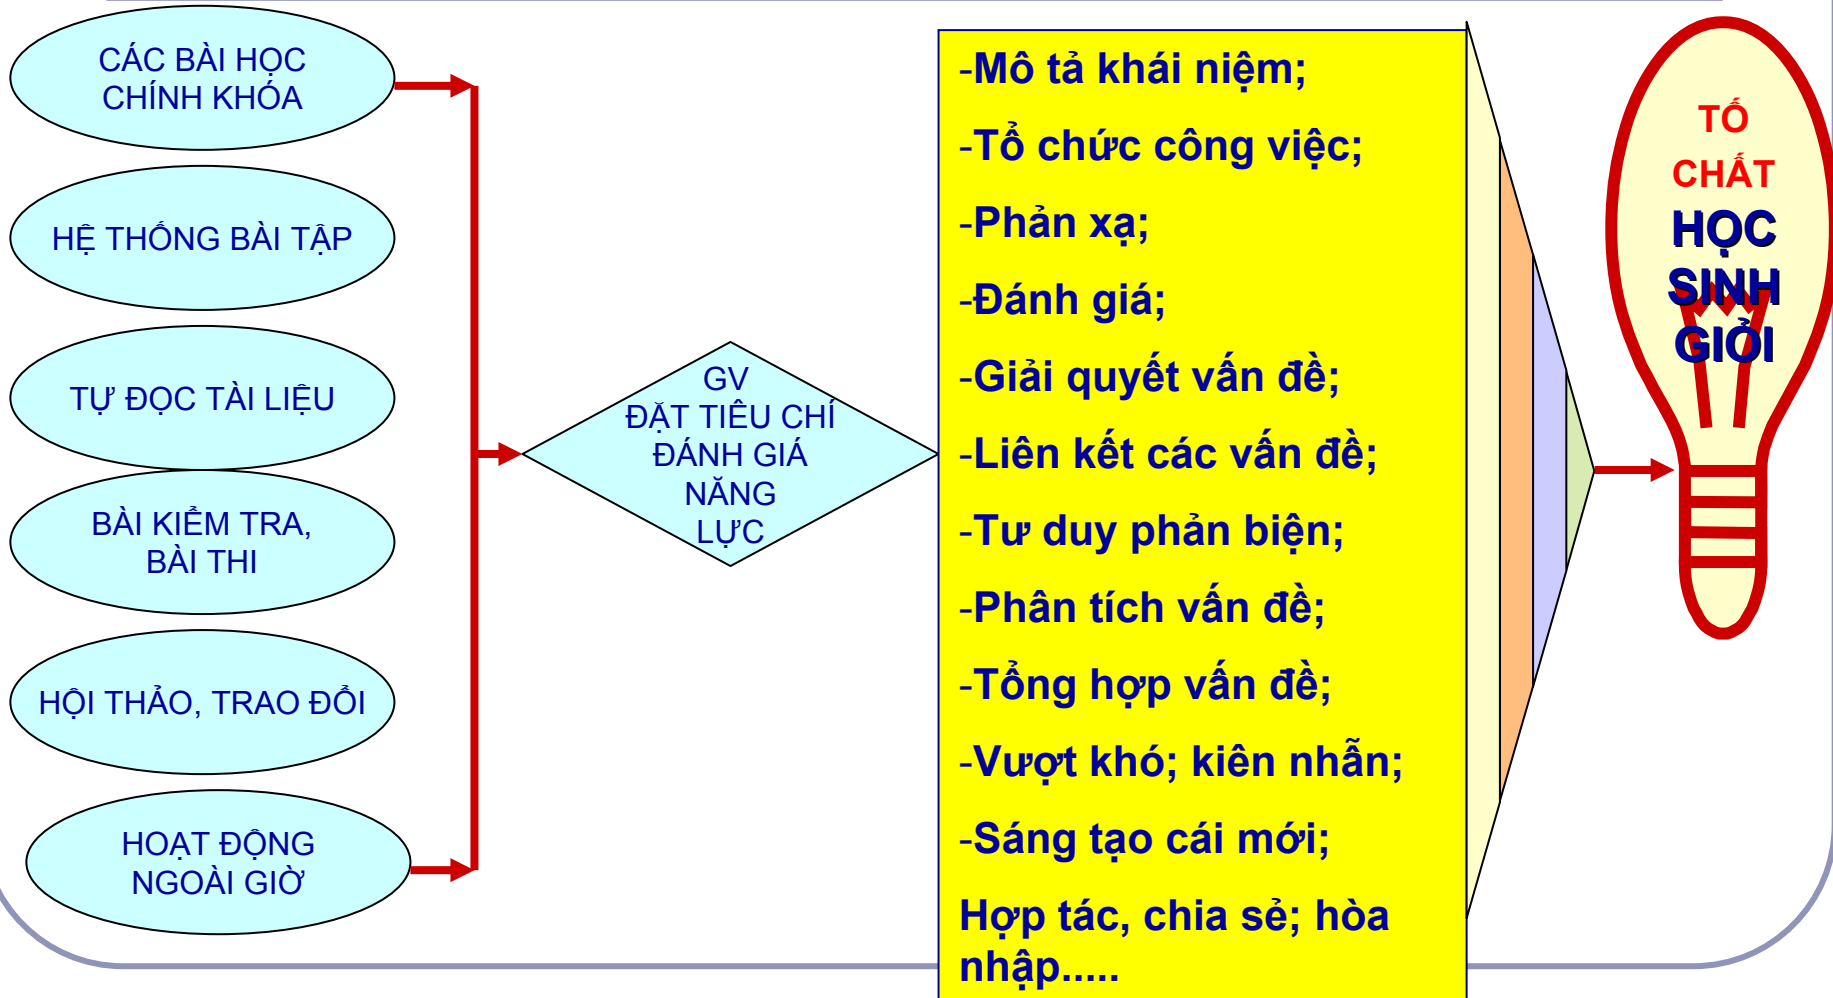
CÁC BÀI HỌC CHÍNH KHÓA

HỆ THỐNG BÀI TẬP

TỰ ĐỌC TÀI LIỆU

BÀI KIỂM TRA, BÀI THI

HỘI THẢO, TRAO ĐỔI

HOẠT ĐỘNG NGOÀI GIỜ

GV ĐẶT TIÊU CHÍ ĐÁNH GIÁ NĂNG LỰC

-Mô tả khái niệm;
-Tổ chức công việc;
-Phản xạ;
-Đánh giá;
-Giải quyết vấn đề;
-Liên kết các vấn đề;
-Tư duy phản biện;
-Phân tích vấn đề;
-Tổng hợp vấn đề;
-Vượt khó; kiên nhẫn;
-Sáng tạo cái mới;
Hợp tác, chia sẻ; hòa nhập.....

TỐ CHẤT HỌC SINH GIỎI